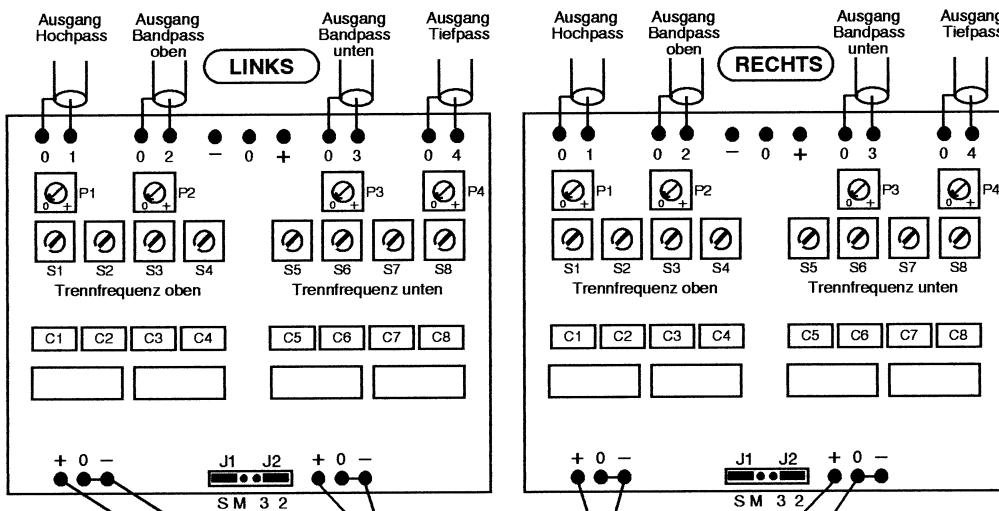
Ausgang Hochpass

Ausgang Bandpass oben

LINKS

Ausgang Bandpass unten

Ausgang Tiefpass

0 1 0 2 − 0 + 0 3 0 4

P1 P2 P3 P4

0 + 0 + 0 + 0 +

S1 S2 S3 S4 S5 S6 S7 S8

Trennfrequenz oben

Trennfrequenz unten

C1 C2 C3 C4 C5 C6 C7 C8

+ 0 −

J1 J2

S M 3 2

+ 0 −

Ausgang Hochpass

Ausgang Bandpass oben

RECHTS

Ausgang Bandpass unten

Ausgang Tiefpass

0 1 0 2 − 0 + 0 3 0 4

P1 P2 P3 P4

0 + 0 + 0 + 0 +

S1 S2 S3 S4 S5 S6 S7 S8

Trennfrequenz oben

Trennfrequenz unten

C1 C2 C3 C4 C5 C6 C7 C8

+ 0 −

J1 J2

S M 3 2

+ 0 −